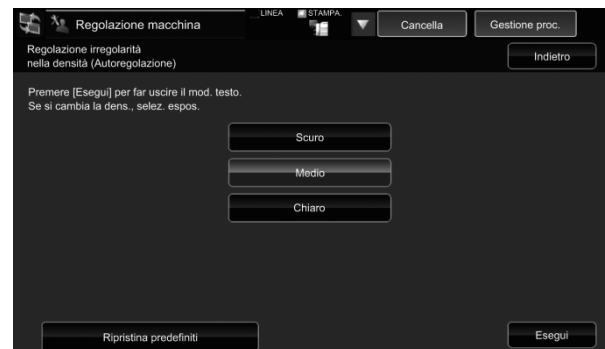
Regolazione macchina

LINEA

STAMPA.

Cancella

Gestione proc.

Regolazione irregolarità nella densità (Autoregolazione)

Indietro

Premere [Esegui] per far uscire il mod. testo.
Se si cambia la dens., selez. espos.

Scuro

Medio

Chiaro

Ripristina predefiniti

Esegui